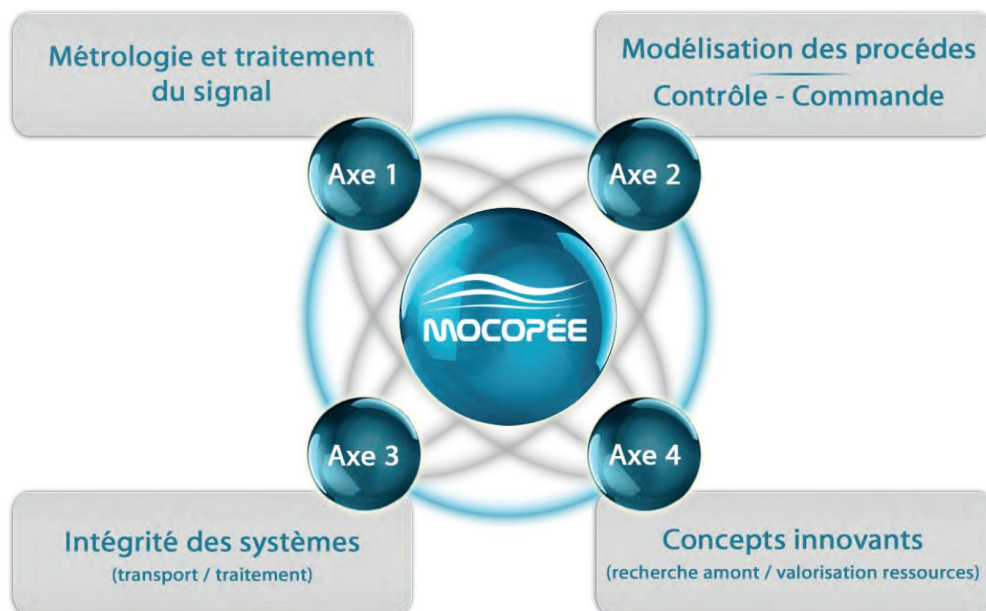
Métrologie et traitement du signal

Modélisation des procédés
Contrôle - Commande

Axe 1

Axe 2

MOCOPÉE

Axe 3

Axe 4

Intégrité des systèmes
(transport / traitement)

Concepts innovants
(recherche amont / valorisation ressources)